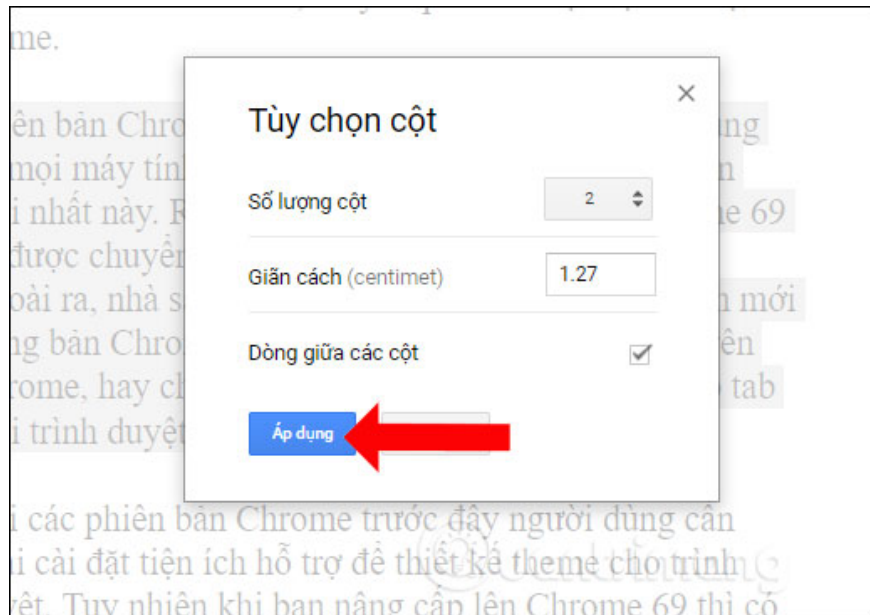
me.

ên bản Chro
mọi máy tính
i nhất này. R
được chuyển
oài ra, nhà s
ng bản Chro
rome, hay ch
i trình duyệt

ng
n
ne 69

n mới
ên
tab

Tùy chọn cột

×

Số lượng cột

2

Giãn cách (centimet)

1.27

Dòng giữa các cột

Áp dụng

i các phiên bản Chrome trước đây người dùng cần
i cài đặt tiện ích hỗ trợ để thiết kế theme cho trình
yệt. Tuy nhiên khi bạn nâng cấp lên Chrome 69 thì có